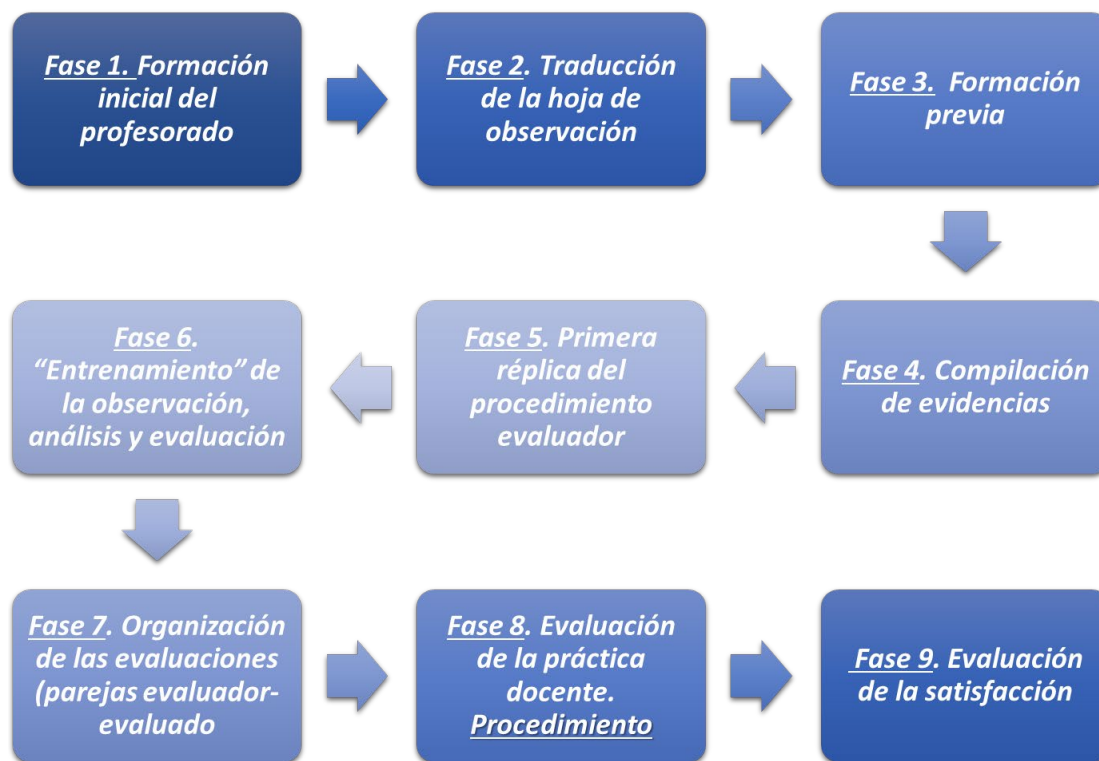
Fase 1. Formación inicial del profesorado

Fase 2. Traducción de la hoja de observación

Fase 3. Formación previa

Fase 4. Compilación de evidencias

Fase 5. Primera réplica del procedimiento evaluador

Fase 6. "Entrenamiento" de la observación, análisis y evaluación

Fase 7. Organización de las evaluaciones (parejas evaluador-evaluado

Fase 8. Evaluación de la práctica docente. Procedimiento

Fase 9. Evaluación de la satisfacción